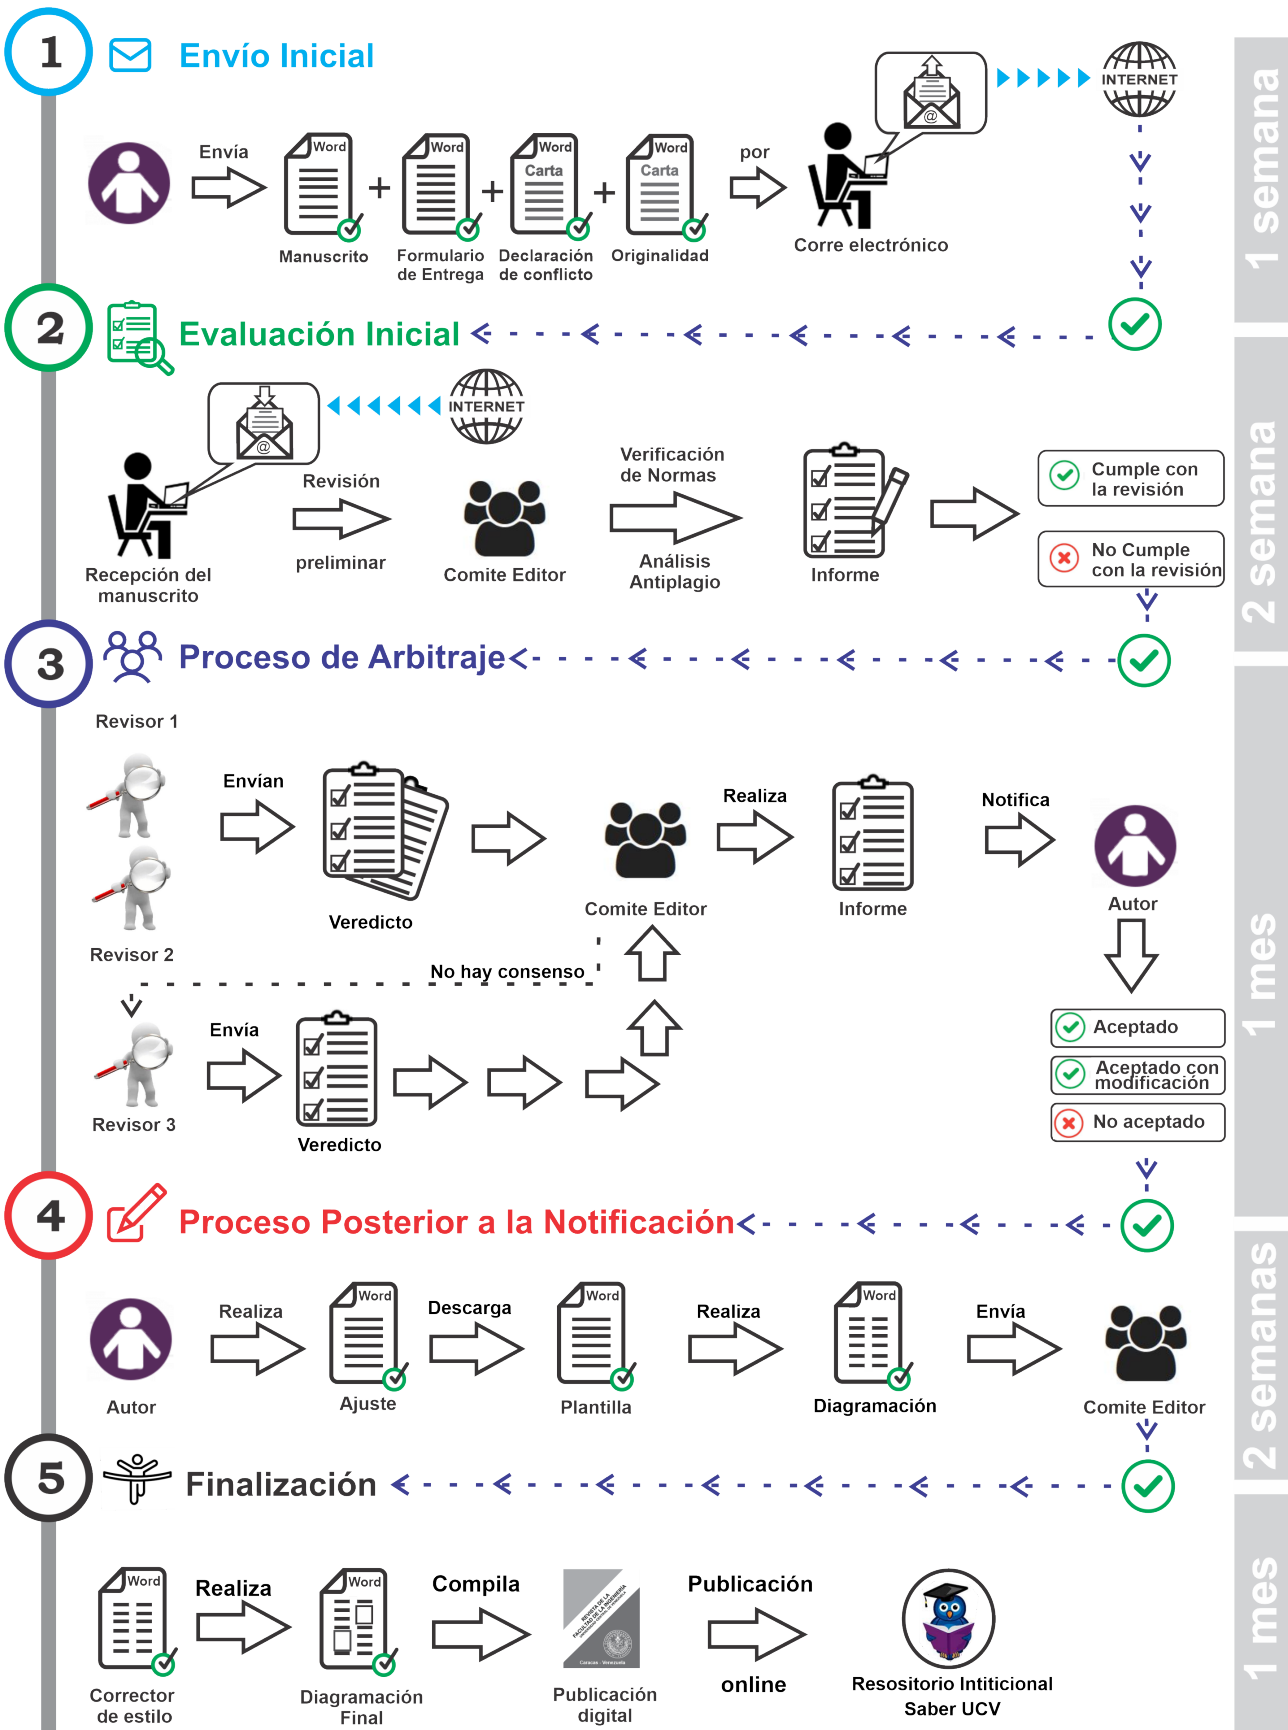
1 Envío Inicial

Envía Word Manuscrito + Word Formulario de Entrega + Word Carta Declaración de conflicto + Word Carta Originalidad por Corre electrónico

INTERNET

1 semana

2 Evaluación Inicial

INTERNET

Recepción del manuscrito

Revisión preliminar

Comite Editor

Verificación de Normas

Análisis Antiplagio

Informe

Cumple con la revisión

No Cumple con la revisión

2 semana

3 Proceso de Arbitraje

Revisor 1

Revisor 2

Envían

Veredicto

Comite Editor

Realiza

Informe

Notifica

Autor

No hay consenso

Revisor 3

Envía

Veredicto

Aceptado

Aceptado con modificación

No aceptado

1 mes

4 Proceso Posterior a la Notificación

Autor

Realiza

Word Ajuste

Descarga

Word Plantilla

Realiza

Word Diagramación

Envía

Comite Editor

2 semanas

5 Finalización

Word Corrector de estilo

Realiza

Word Diagramación Final

Compila

Publicación digital

Publicación online

Resositorio Intiticional Saber UCV

1 mes